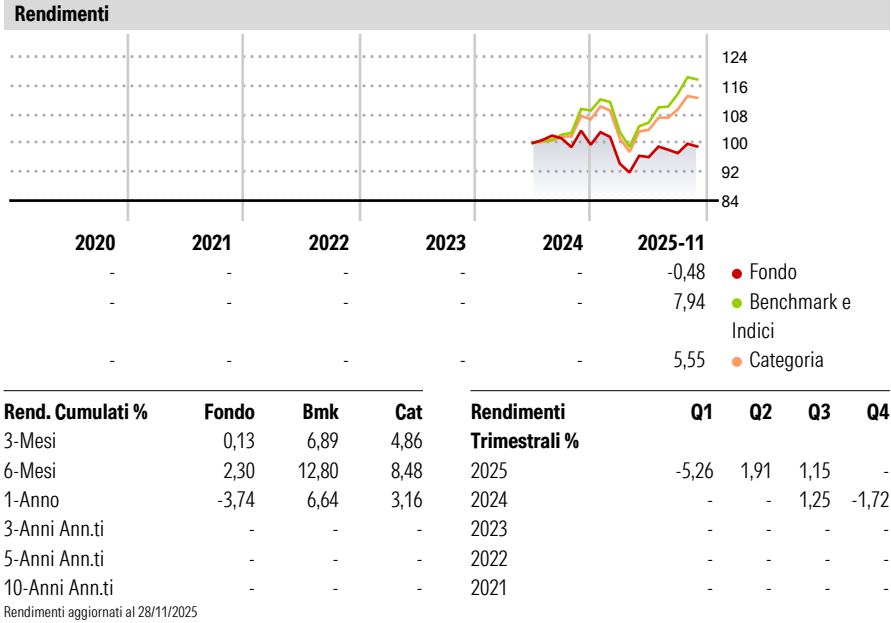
Rendimenti

124
116
108
100
92
84

| 2020 | 2021 | 2022 | 2023 | 2024 | 2025-11 | |
|---|---|---|---|---|---|---|
| - | - | - | - | - | -0,48 | Fondo |
| - | - | - | - | - | 7,94 | Benchmark e Indici |
| - | - | - | - | - | 5,55 | Categoria |

| Rend. Cumulati % | Fondo | Bmk | Cat |
|---|---|---|---|
| 3-Mesi | 0,13 | 6,89 | 4,86 |
| 6-Mesi | 2,30 | 12,80 | 8,48 |
| 1-Anno | -3,74 | 6,64 | 3,16 |
| 3-Anni Ann.ti | - | - | - |
| 5-Anni Ann.ti | - | - | - |
| 10-Anni Ann.ti | - | - | - |

Rendimenti aggiornati al 28/11/2025

| Rendimenti Trimestrali % | Q1 | Q2 | Q3 | Q4 |
|---|---|---|---|---|
| 2025 | -5,26 | 1,91 | 1,15 | - |
| 2024 | - | - | 1,25 | -1,72 |
| 2023 | - | - | - | - |
| 2022 | - | - | - | - |
| 2021 | - | - | - | - |